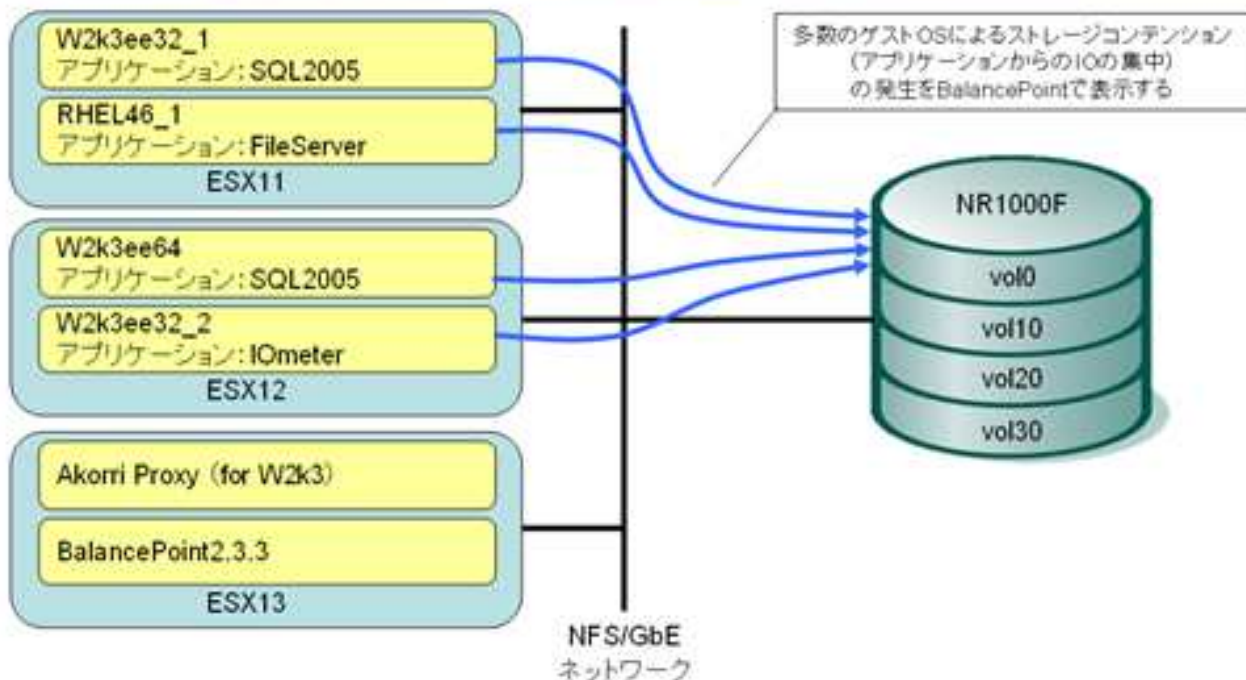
W2k3ee32_1
アプリケーション：SQL2005

RHEL46_1
アプリケーション：FileServer

ESX11

W2k3ee64
アプリケーション：SQL2005

W2k3ee32_2
アプリケーション：IOmeter

ESX12

Akorri Proxy（for W2k3）

BalancePoint2.3.3

ESX13

NFS/GbE
ネットワーク

多数のゲストOSによるストレージコンテンション
（アプリケーションからのIOの集中）
の発生をBalancePointで表示する

NR1000F
vol0
vol10
vol20
vol30